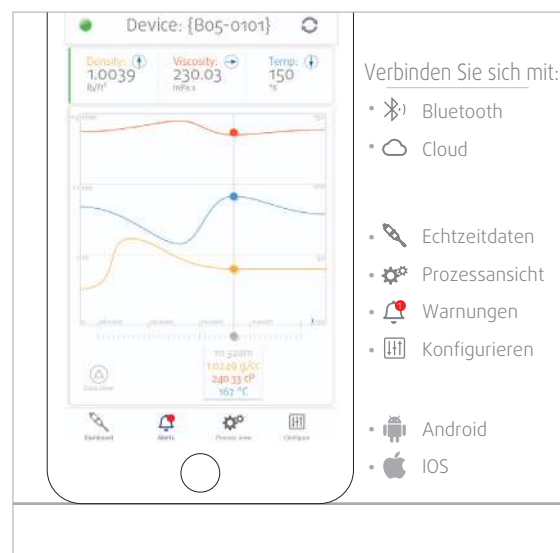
Device: {B05-0101}

Density: 1.0039 lb/ft³

Viscosity: 230.03 mPa s

Temp: 150 °F

10:32am
1.0249 g/cc
240.33 cP
162 °C

Dashboard

Alerts

Process view

Configure

Verbinden Sie sich mit:

Bluetooth

Cloud

Echtzeitdaten

Prozessansicht

Warnungen

Konfigurieren

Android

IOS